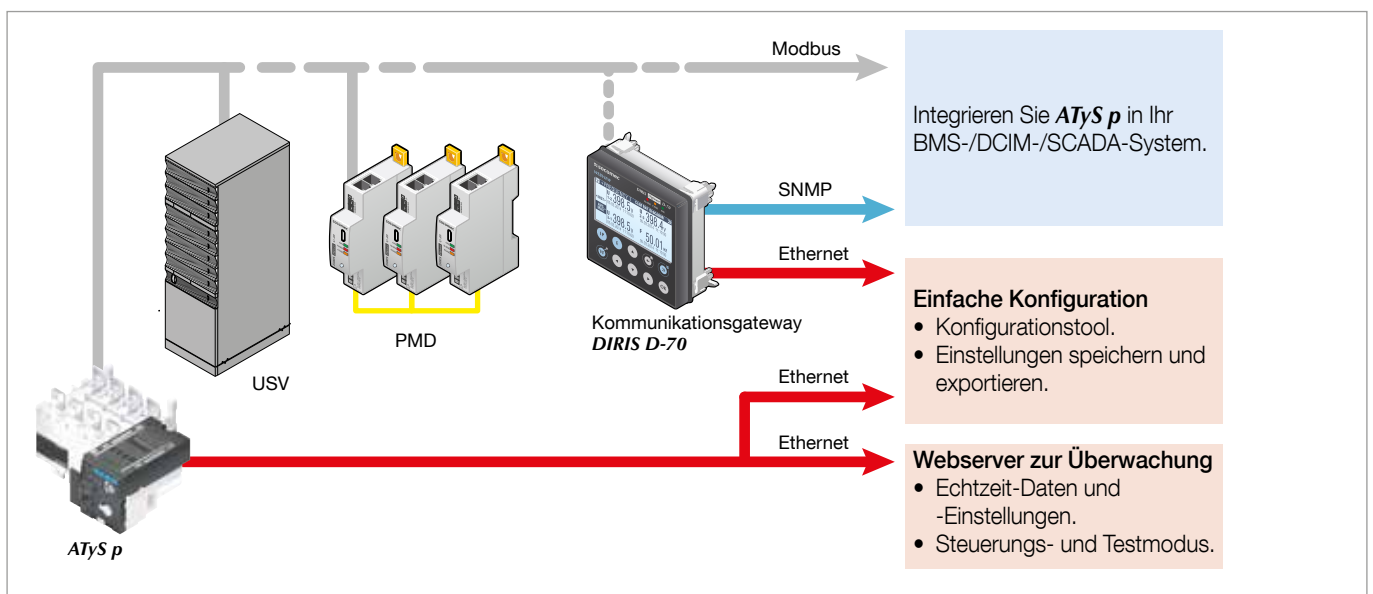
Modbus

Integrieren Sie ***ATyS p*** in Ihr BMS-/DCIM-/SCADA-System.

SNMP

Ethernet

PMD

USV

Kommunikationsgateway
***DIRIS D-70***

**Einfache Konfiguration**
• Konfigurationstool.
• Einstellungen speichern und exportieren.

Ethernet

Ethernet

**Webserver zur Überwachung**
• Echtzeit-Daten und -Einstellungen.
• Steuerungs- und Testmodus.

***ATyS p***